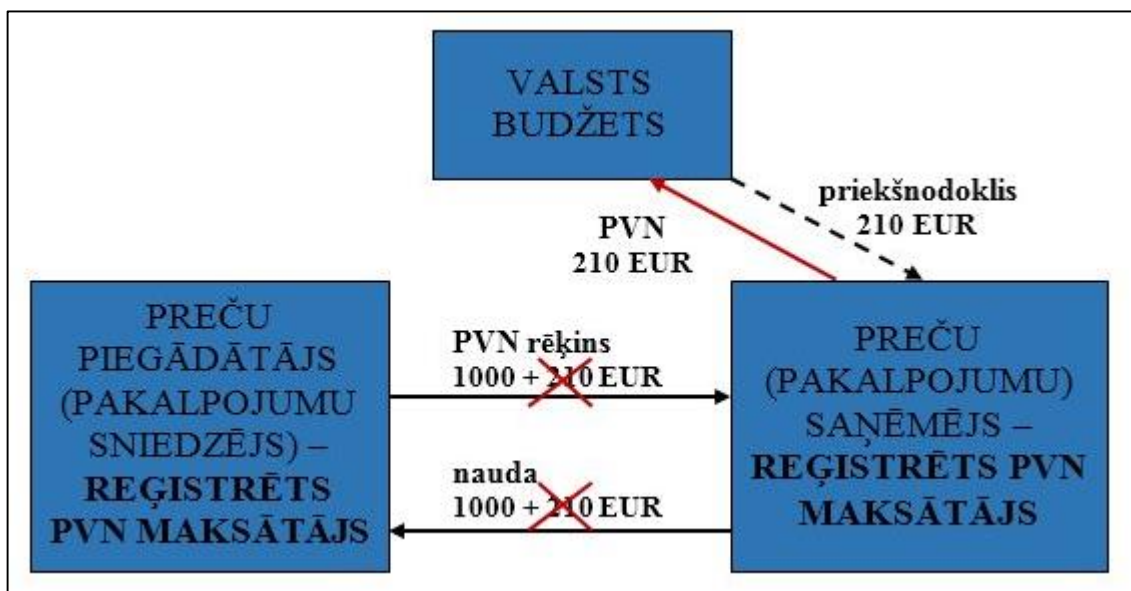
VALSTS BUDŽETS

priekšnodoklis
210 EUR

PVN
210 EUR

PREČU PIEGĀDĀTĀJS (PAKALPOJUMU SNIEDZĒJS) – **REĢISTRĒTS PVN MAKSĀTĀJS**

PVN rēķins
1000 + 210 EUR

nauda
1000 + 210 EUR

PREČU (PAKALPOJUMU) SAŅĒMĒJS – **REĢISTRĒTS PVN MAKSĀTĀJS**